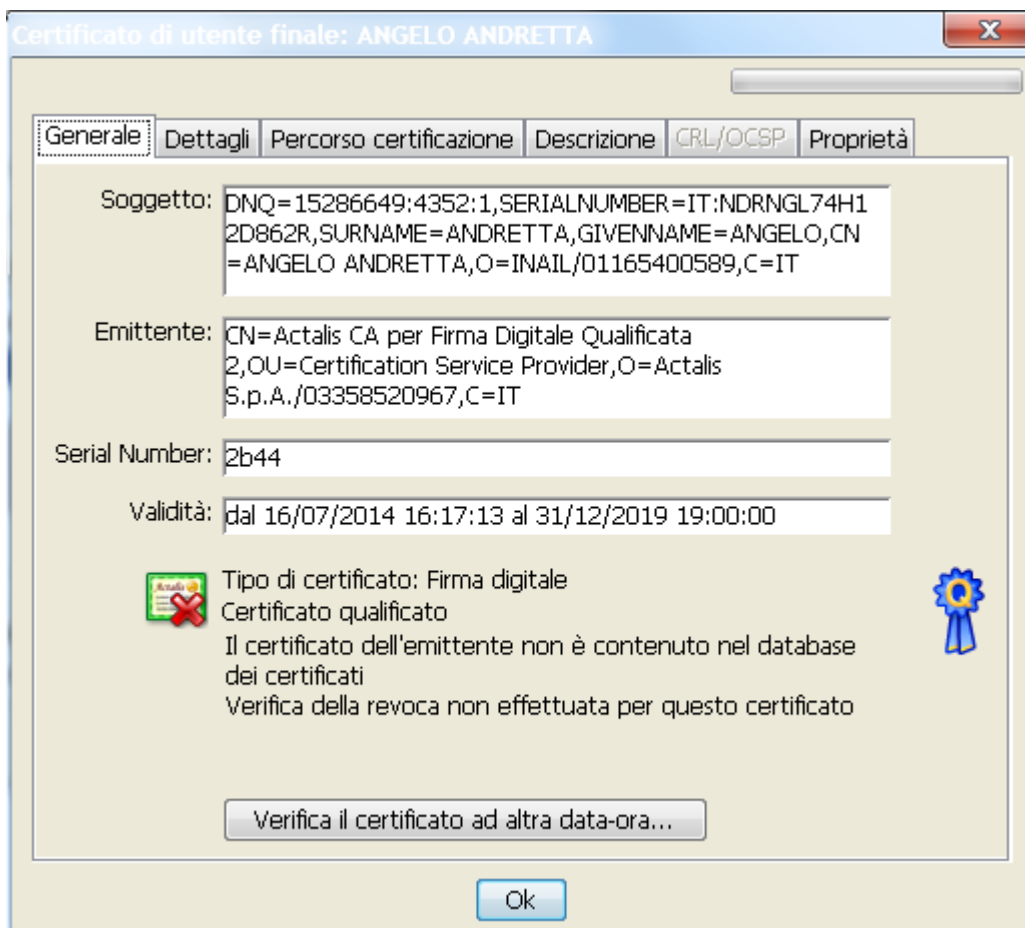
Certificato di utente finale: ANGELO ANDRETTA

X

Generale | Dettagli | Percorso certificazione | Descrizione | CRL/OCSP | Proprietà

Soggetto: DNQ=15286649:4352:1,SERIALNUMBER=IT:NDRNGL74H12D862R,SURNAME=ANDRETTA,GIVENNAME=ANGELO,CN=ANGELO ANDRETTA,O=INAIL/01165400589,C=IT

Emittente: CN=Actalis CA per Firma Digitale Qualificata 2,OU=Certification Service Provider,O=Actalis S.p.A./03358520967,C=IT

Serial Number: 2b44

Validità: dal 16/07/2014 16:17:13 al 31/12/2019 19:00:00

Actalis

Tipo di certificato: Firma digitale
Certificato qualificato
Il certificato dell'emittente non è contenuto nel database dei certificati
Verifica della revoca non effettuata per questo certificato

Q

Verifica il certificato ad altra data-ora...

Ok